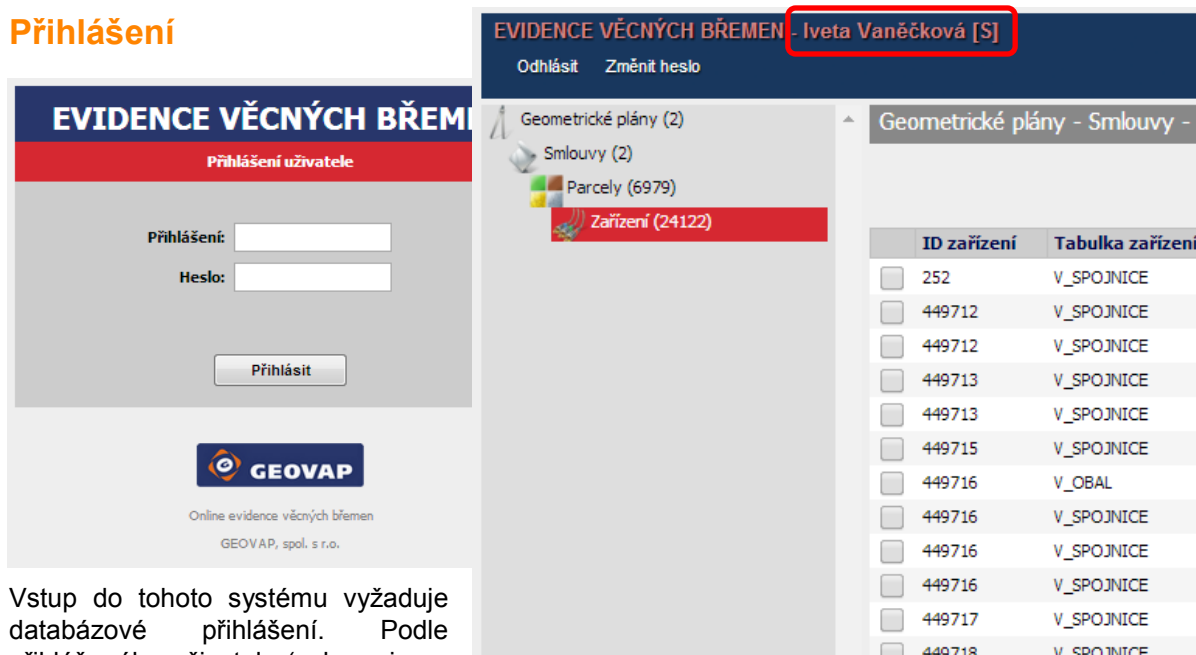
Přihlášení

EVIDENCE VĚCNÝCH BŘEM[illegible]

Přihlášení uživatele

Přihlášení:

Heslo:

Přihlásit

GEOVAP

Online evidence věcných břemen

GEOVAP, spol. s r.o.

Vstup do tohoto systému vyžaduje databázové přihlášení. Podle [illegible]

EVIDENCE VĚCNÝCH BŘEMEN - Iveta Vaněčková [S]

Odhlásit Změnit heslo

Geometrické plány (2)

Smlouvy (2)

Parcely (6979)

Zařízení (24122)

Geometrické plány - Smlouvy - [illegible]

| | ID zařízení | Tabulka zařízení |
|---|---|---|
| | 252 | V_SPOJNICE |
| | 449712 | V_SPOJNICE |
| | 449712 | V_SPOJNICE |
| | 449713 | V_SPOJNICE |
| | 449713 | V_SPOJNICE |
| | 449715 | V_SPOJNICE |
| | 449716 | V_OBAL |
| | 449716 | V_SPOJNICE |
| | 449716 | V_SPOJNICE |
| | 449716 | V_SPOJNICE |
| | 449717 | V_SPOJNICE |
| | 449718 | V_SPOJNICE |